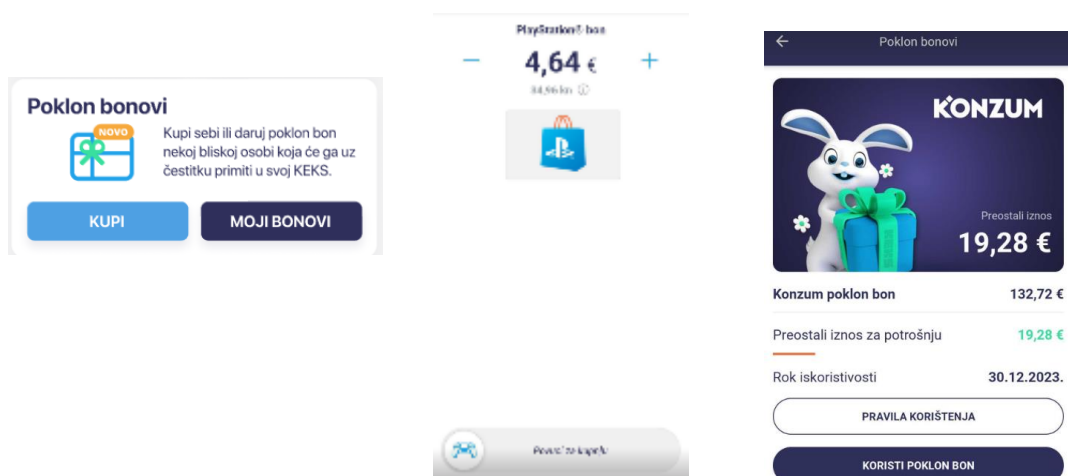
Poklon bonovi

NOVO

Kupi sebi ili daruj poklon bon nekoj bliskoj osobi koja će ga uz čestitku primiti u svoj KEKS.

KUPI

MOJI BONOVI

PlayStation® bon

−

4,64 €

+

34,96 kn

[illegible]

Poklon bonovi

KONZUM

Preostali iznos

19,28 €

Konzum poklon bon

132,72 €

Preostali iznos za potrošnju

19,28 €

Rok iskoristivosti

30.12.2023.

PRAVILA KORIŠTENJA

KORISTI POKLON BON